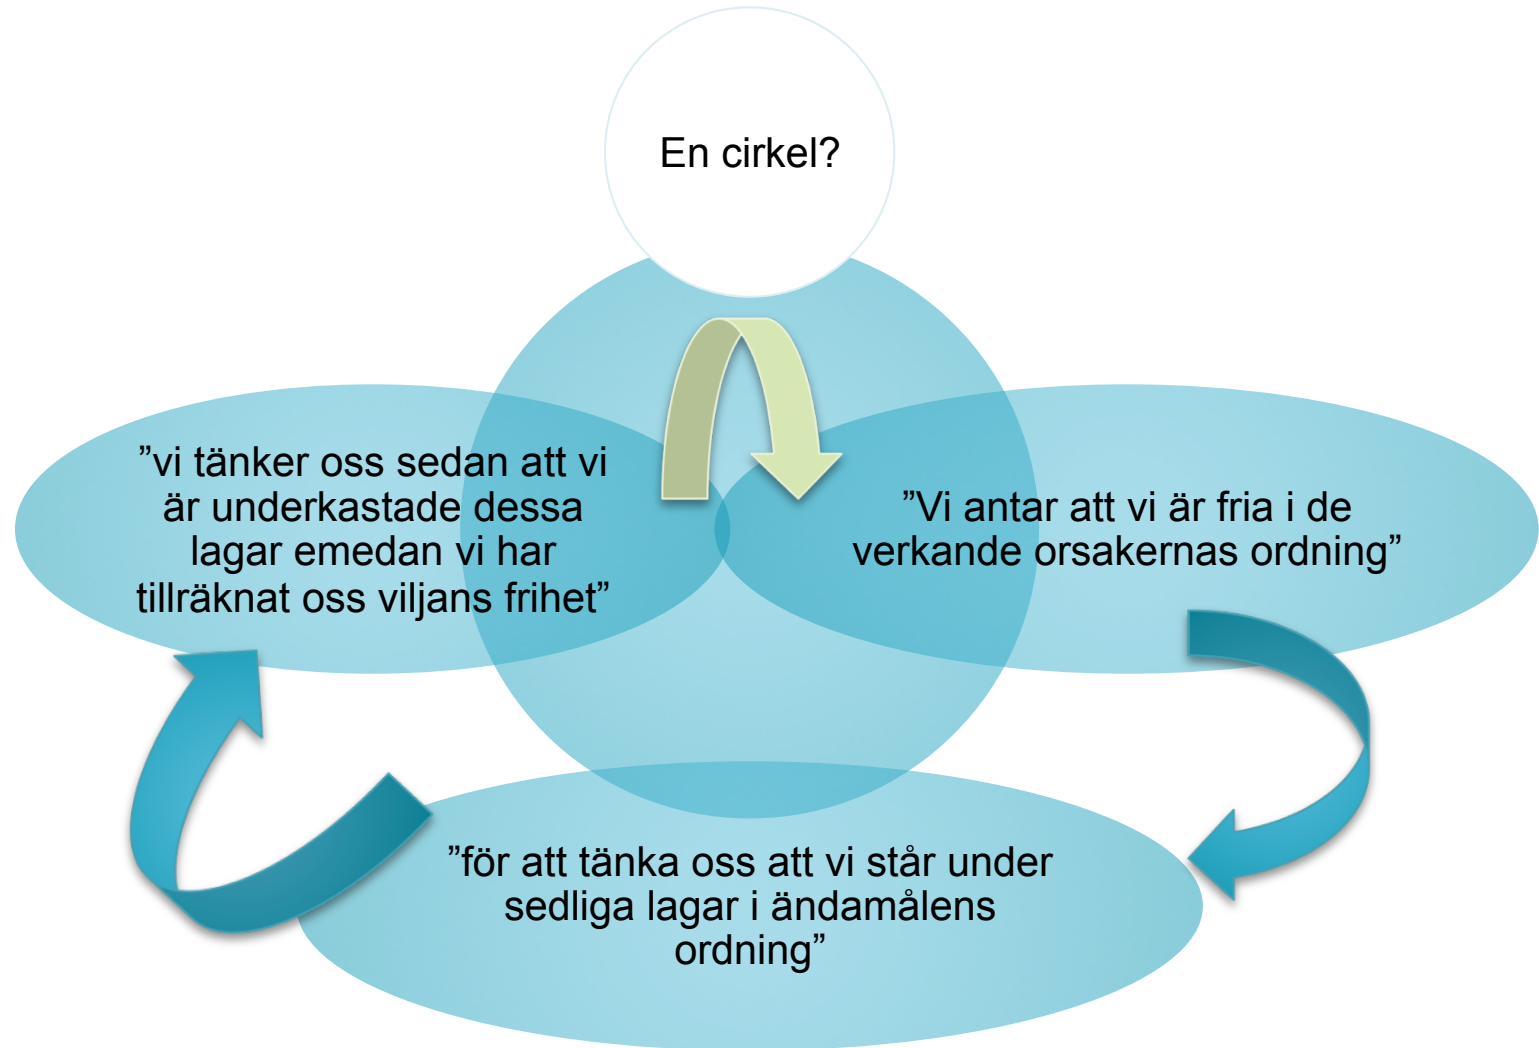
En cirkel?

”Vi antar att vi är fria i de verkande orsakernas ordning”

”för att tänka oss att vi står under sedliga lagar i ändamålens ordning”

”vi tänker oss sedan att vi är underkastade dessa lagar emedan vi har tillräknat oss viljans frihet”